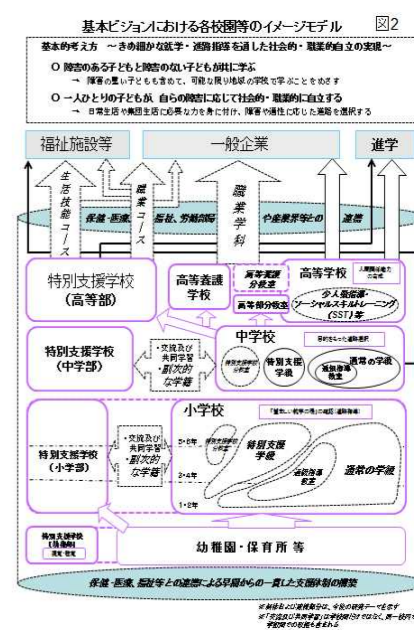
基本ビジョンにおける各校園等のイメージモデル　図2

基本的考え方　～きめ細かな就学・進路指導を通した社会的・職業的自立の実現～

○ 障害のある子どもと障害のない子どもが共に学ぶ

→ 障害の重い子どもも含めて、可能な限り地域の学校で学ぶことをめざす

○ 一人ひとりの子どもが、自らの障害に応じて社会的・職業的に自立する

→ 日常生活や集団生活に必要な力を身に付け、障害や適性に応じた進路を選択する

福祉施設等

一般企業

進学

生活技能コース

職業コース

職業学科

保健・医療、福祉、労働部局　や産業界等との　連携

特別支援学校（高等部）

高等養護学校

高等支援分校

高等部分教室

高等学校

人間関係の力の育成

少人数指導・ソーシャルスキルトレーニング（SST）等

特別支援学校（中学部）

・交流及び共同学習 ・副次的な学籍

中学校

目的をもった進路選択

特別支援学校分教室

特別支援学級

通常の学級

通級指導教室

特別支援学校（小学部）

・交流及び共同学習 ・副次的な学籍

小学校

「確かな学力の育成」の推進（通級指導）

5・6年

3・4年

1・2年

特別支援学級

通級指導教室

通常の学級

特別支援学校（幼稚部）

幼稚園・保育所 等

保健・医療、福祉等との連携による早期からの一貫した支援体制の構築

※制度化と具体的取組は、今後の研究テーマとなる
※「交流及び共同学習」は学校間だけではなく、同一校内で学校間での配慮も必要である